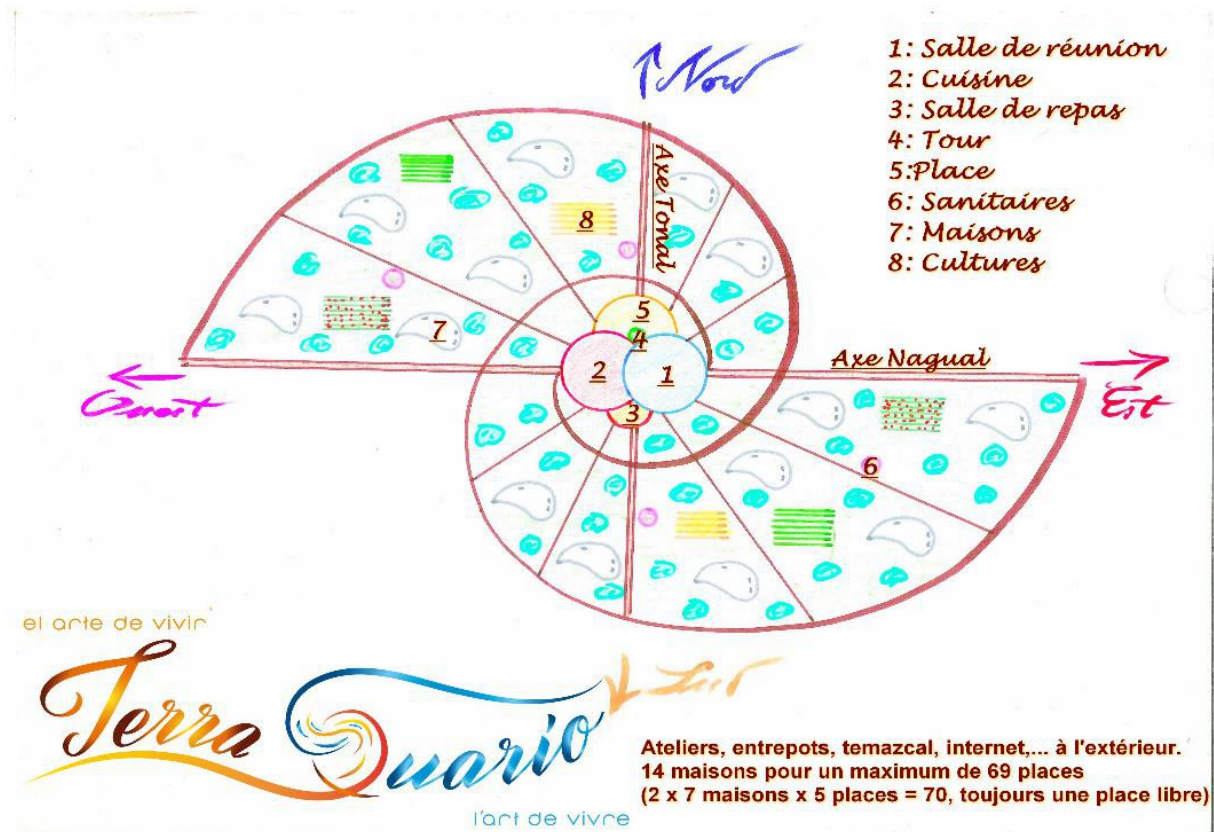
Nord

1: Salle de réunion
2: Cuisine
3: Salle de repas
4: Tour
5:Place
6: Sanitaires
7: Maisons
8: Cultures

Axe Tonal

8

5
4
2
1
3
7

Axe Nagual

Ouest

Est

6

el arte de vivir

TerraQuario

l'art de vivre

Sud

Ateliers, entrepots, temazcal, internet,... à l'extérieur.
14 maisons pour un maximum de 69 places
(2 x 7 maisons x 5 places = 70, toujours une place libre)